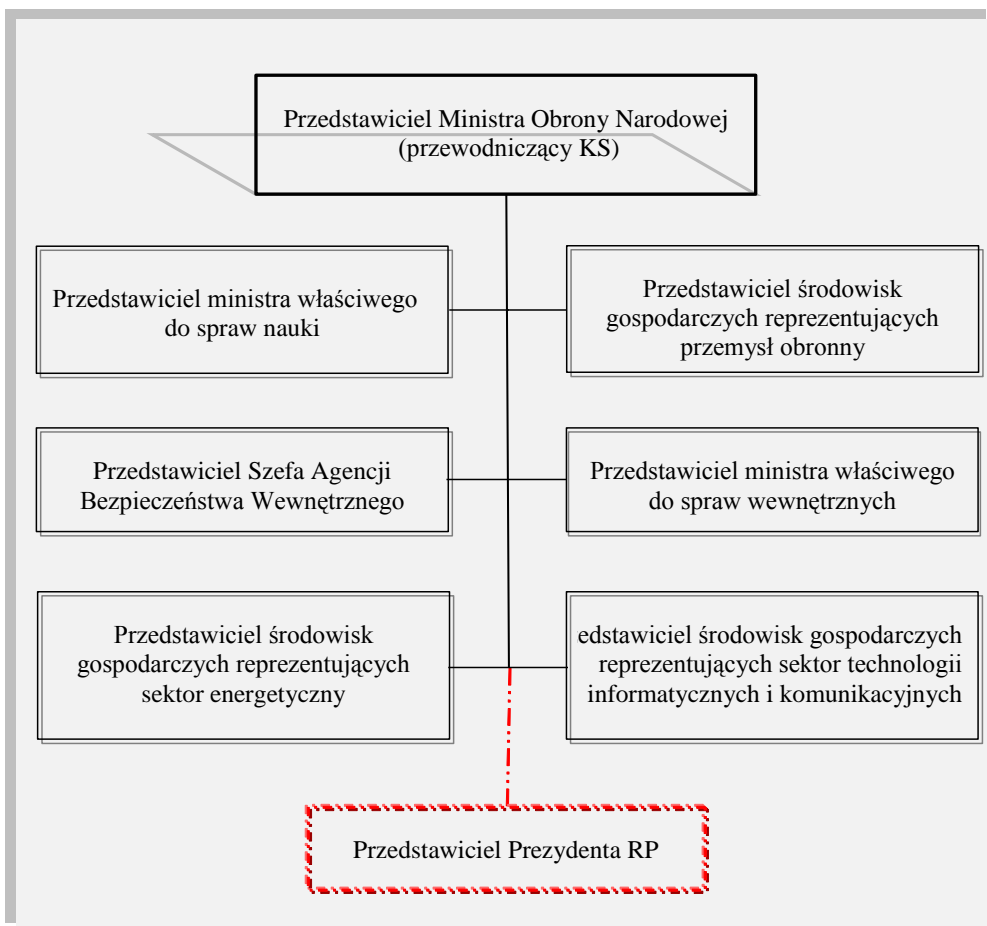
Przedstawiciel Ministra Obrony Narodowej (przewodniczący KS)

Przedstawiciel ministra właściwego do spraw nauki

Przedstawiciel środowisk gospodarczych reprezentujących przemysł obronny

Przedstawiciel Szefa Agencji Bezpieczeństwa Wewnętrznego

Przedstawiciel ministra właściwego do spraw wewnętrznych

Przedstawiciel środowisk gospodarczych reprezentujących sektor energetyczny

edstawiciel środowisk gospodarczych reprezentujących sektor technologii informatycznych i komunikacyjnych

Przedstawiciel Prezydenta RP